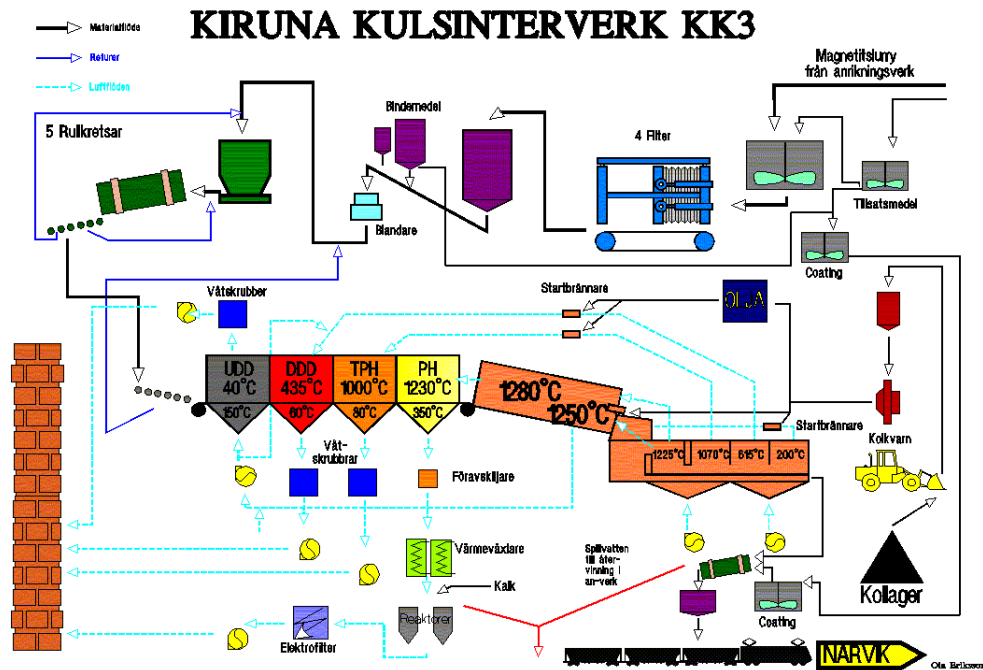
Materialflöde
Returer
Luftflöden

KIRUNA KULSINTERVERK KK3

Magnetitslurry från anrikningsverk

5 Rullkretsar

Bindemedel

4 Filter

Blandare

Tillsatsmedel

Coating

Våtskrubber

Startbrännare

OLJA

UDD 40°C
DDD 435°C
TPH 1000°C
PH 1230°C

150°C
60°C
80°C
350°C

1280°C
1250°C

Startbrännare

1225°C
1070°C
615°C
200°C

Kolkvarn

Våtskrubbrar

Föravskiljare

Värmeväxlare

Kalk

Spillvatten till återvinning i an-verk

Kollager

Reaktorer

Elektrofilter

Coating

NARVIK

Ola Eriksson